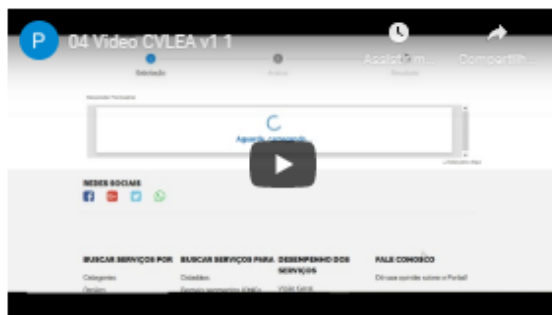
P
04 Video CVLEA v1 1
Assist m...
Compartilh...
Solicitação
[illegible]
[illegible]
Aguarde, carregando...
REDES SOCIAIS
BUSCAR SERVIÇOS POR
Categorias
Órgãos
BUSCAR SERVIÇOS PARA
Cidadãos
DESEMPENHO DOS SERVIÇOS
FALE CONOSCO